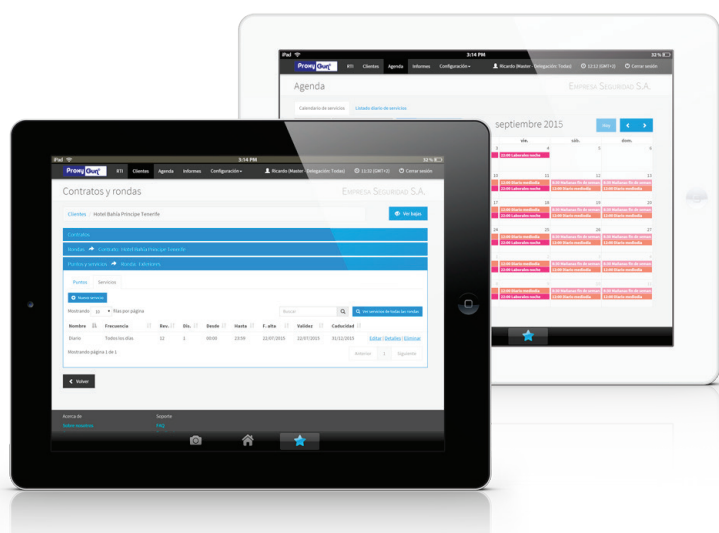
iPad 3:14 PM 32 %

Proxy Guard RTI Clientes Agenda Informes Configuración Ricardo (Master - Delegación: Todas) 12:11 (GMT+2) Cerrar sesión

Agenda

Empresa Seguridad S.A.

Calendario de servicios Listado diario de servicios

septiembre 2015

Hoy

vie. sáb. dom.

4 5 6

13:00 Laborales noche

10 11 12 13

13:00 Diario mediodía

13:00 Laborales noche

17 18 19 20

24 25 26 27

iPad 3:14 PM 32 %

Proxy Guard RTI Clientes Agenda Informes Configuración Ricardo (Master - Delegación: Todas) 11:55 (GMT+2) Cerrar sesión

Contratos y rondas

Empresa Seguridad S.A.

Clientes / Hotel Bahía Príncipe Tenerife

Ver bajas

Contratos

Rondas Contrato: Hotel Bahía Fines por Tenerife

Puntos y servicios Ronda: Interiores

Puntos Servicios

Nuevo servicio

Mostrando 10 filas por página

Buscar

Ver servicios de todas las rondas

| Nombre | Frecuencia | Rev. | Dis. | Desde | Hasta | F. alta | Validez | Caducidad | |
|---|---|---|---|---|---|---|---|---|---|
| Diario | Todos los días | 12 | 1 | 00:00 | 23:59 | 22/07/2015 | 22/07/2015 | 31/12/2015 | Editar \| Detalles \| Eliminar |

Mostrando página 1 de 1

Anterior 1 Siguiente

Volver

Acerca de

Sobre nosotros

Soporte

FAQ